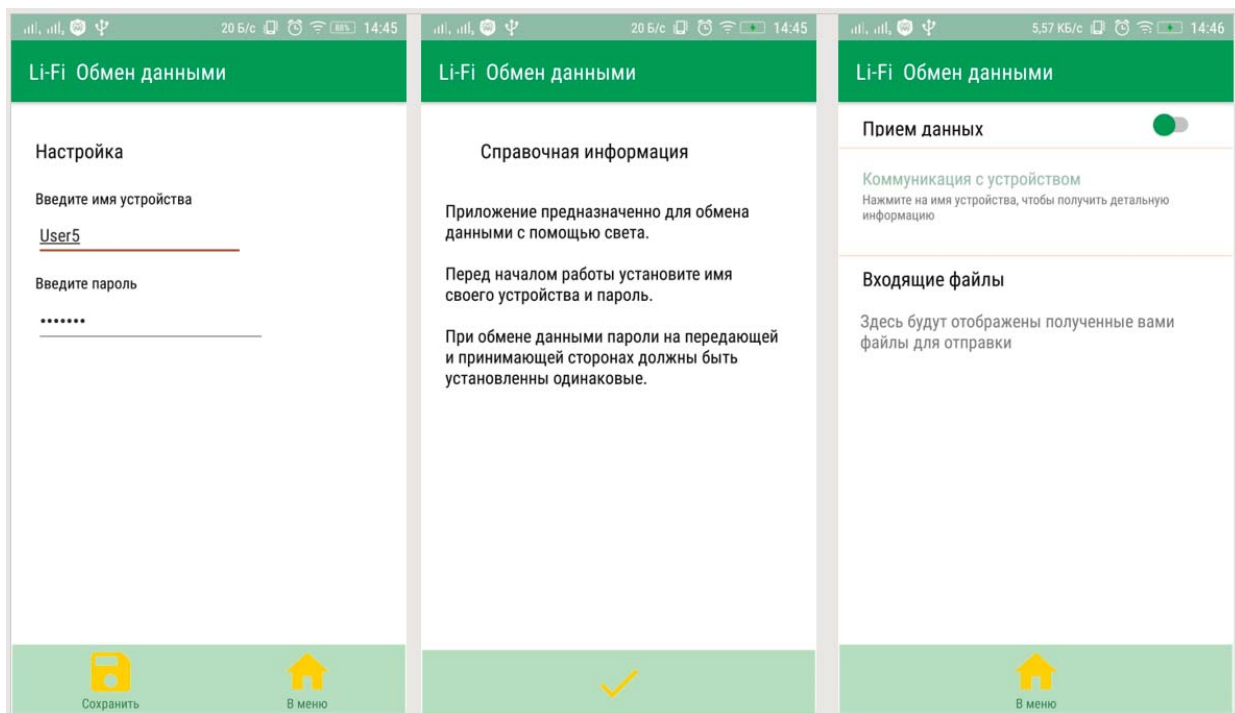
20 Б/с 14:45

Li-Fi Обмен данными

Настройка

Введите имя устройства

User5

Введите пароль

•••••••

Сохранить

В меню

20 Б/с 14:45

Li-Fi Обмен данными

Справочная информация

Приложение предназначенно для обмена данными с помощью света.

Перед началом работы установите имя своего устройства и пароль.

При обмене данными пароли на передающей и принимающей сторонах должны быть установленны одинаковые.

5,57 КБ/с 14:46

Li-Fi Обмен данными

Прием данных

Коммуникация с устройством

Нажмите на имя устройства, чтобы получить детальную информацию

Входящие файлы

Здесь будут отображены полученные вами файлы для отправки

В меню